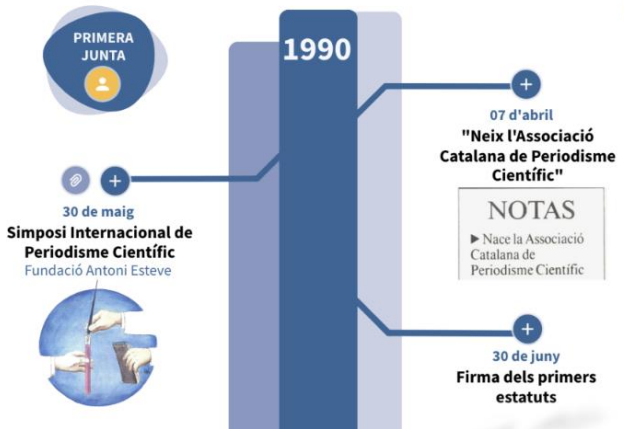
PRIMERA JUNTA

1990

07 d'abril
"Neix l'Associació Catalana de Periodisme Científic"

NOTAS
► Nace la Associació Catalana de Periodisme Científic

30 de maig
Simposi Internacional de Periodisme Científic
Fundació Antoni Esteve

30 de juny
Firma dels primers estatuts